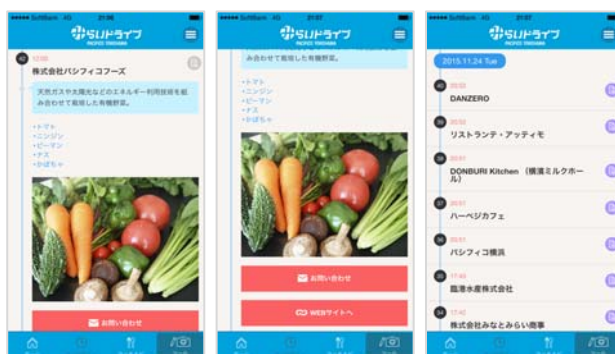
SoftBank 4G 21:06
ぱらりドライブ
PACIFICO YOKOHAMA
40 12:00
株式会社パシフィコフーズ
天然ガスや太陽光などのエネルギー利用技術を組み合わせて栽培した有機野菜。
•トマト
•ニンジン
•ピーマン
•ナス
•かぼちゃ
お問い合せ

SoftBank 4G 21:07
ぱらりドライブ
PACIFICO YOKOHAMA
み合わせて栽培した有機野菜。
•トマト
•ニンジン
•ピーマン
•ナス
•かぼちゃ
お問い合せ
WEBサイトへ

SoftBank 4G 21:07
ぱらりドライブ
PACIFICO YOKOHAMA
2015.11.24 Tue
40 20:03
DANZERO
39 20:02
リストランテ・アッティモ
38 20:01
DONBURI Kitchen （横濱ミルクホール）
37 20:01
ハーベジカフェ
36 20:01
パシフィコ横浜
35 17:46
臨港水産株式会社
34 17:42
株式会社みなとみらい商事